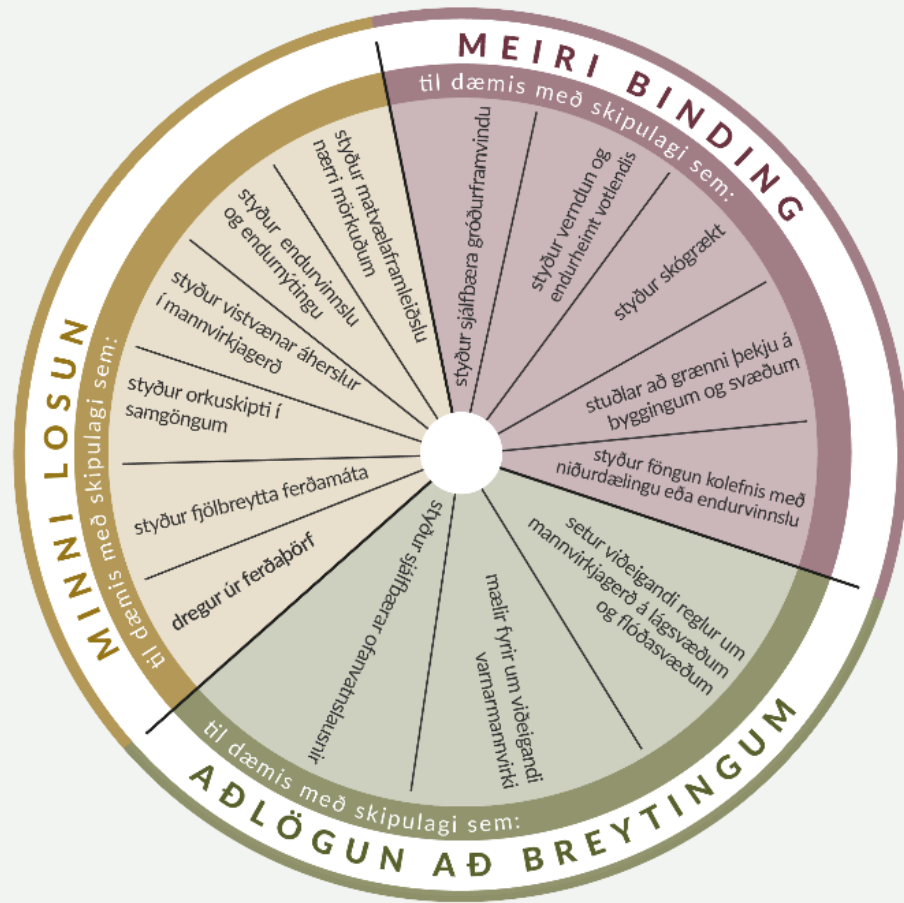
MEIRI BINDING

til dæmis með skipulagi sem:

styður sjálfbæra gróðurframvindu

styður verndun og endurheimt votlendis

styður skógrækt

stuðlar að grænni þekju á byggingum og svæðum

styður föngun kolefnis með niðurdælingu eða endurvinnslu

AÐLÖGUN AÐ BREYTINGUM

til dæmis með skipulagi sem:

setur viðeigandi reglur um mannvirkjagerð á lágsvæðum og flóðasvæðum

mælir fyrir um viðeigandi varnarmannvirki

styður sjálfbærar ofanvatnslausnir

MINNI LOSUN

til dæmis með skipulagi sem:

dregur úr ferðaþörf

styður fjölbreytta ferðamáta

styður orkuskipti í samgöngum

styður vistvænar áherslur í mannvirkjagerð

styður endurvinnslu og endurnýtingu

styður matvælaframleiðslu nærri mörkuðum